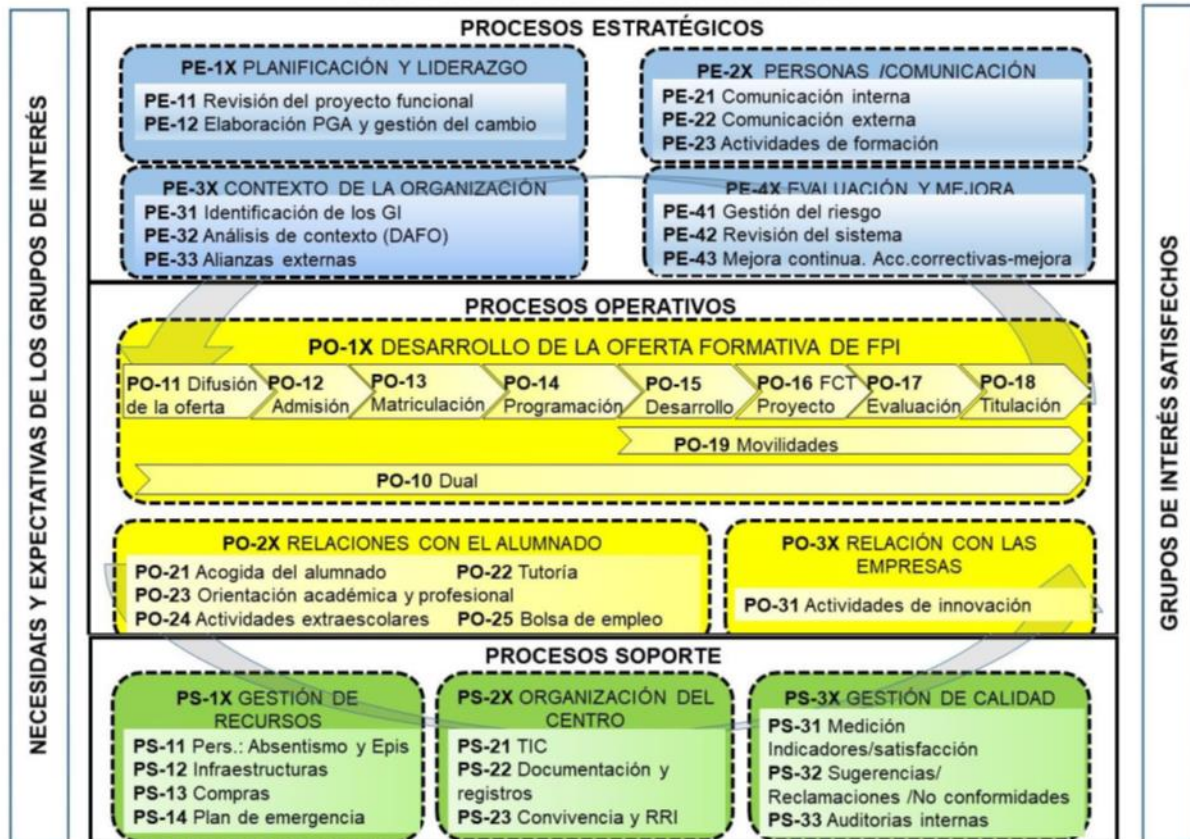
NECESIDAIS Y EXPECTATIVAS DE LOS GRUPOS DE INTERÉS

PROCESOS ESTRATÉGICOS

PE-1X PLANIFICACIÓN Y LIDERAZGO
PE-11 Revisión del proyecto funcional
PE-12 Elaboración PGA y gestión del cambio

PE-2X PERSONAS /COMUNICACIÓN
PE-21 Comunicación interna
PE-22 Comunicación externa
PE-23 Actividades de formación

PE-3X CONTEXTO DE LA ORGANIZACIÓN
PE-31 Identificación de los GI
PE-32 Análisis de contexto (DAFO)
PE-33 Alianzas externas

PE-4X EVALUACIÓN Y MEJORA
PE-41 Gestión del riesgo
PE-42 Revisión del sistema
PE-43 Mejora continua. Acc.correctivas-mejora

PROCESOS OPERATIVOS

PO-1X DESARROLLO DE LA OFERTA FORMATIVA DE FPI
PO-11 Difusión de la oferta
PO-12 Admisión
PO-13 Matriculación
PO-14 Programación
PO-15 Desarrollo
PO-16 FCT Proyecto
PO-17 Evaluación
PO-18 Titulación
PO-19 Movilidades
PO-10 Dual

PO-2X RELACIONES CON EL ALUMNADO
PO-21 Acogida del alumnado
PO-22 Tutoría
PO-23 Orientación académica y profesional
PO-24 Actividades extraescolares
PO-25 Bolsa de empleo

PO-3X RELACIÓN CON LAS EMPRESAS
PO-31 Actividades de innovación

PROCESOS SOPORTE

PS-1X GESTIÓN DE RECURSOS
PS-11 Pers.: Absentismo y Epis
PS-12 Infraestructuras
PS-13 Compras
PS-14 Plan de emergencia

PS-2X ORGANIZACIÓN DEL CENTRO
PS-21 TIC
PS-22 Documentación y registros
PS-23 Convivencia y RRI

PS-3X GESTIÓN DE CALIDAD
PS-31 Medición Indicadores/satisfacción
PS-32 Sugerencias/ Reclamaciones /No conformidades
PS-33 Auditorias internas

GRUPOS DE INTERÉS SATISFECHOS